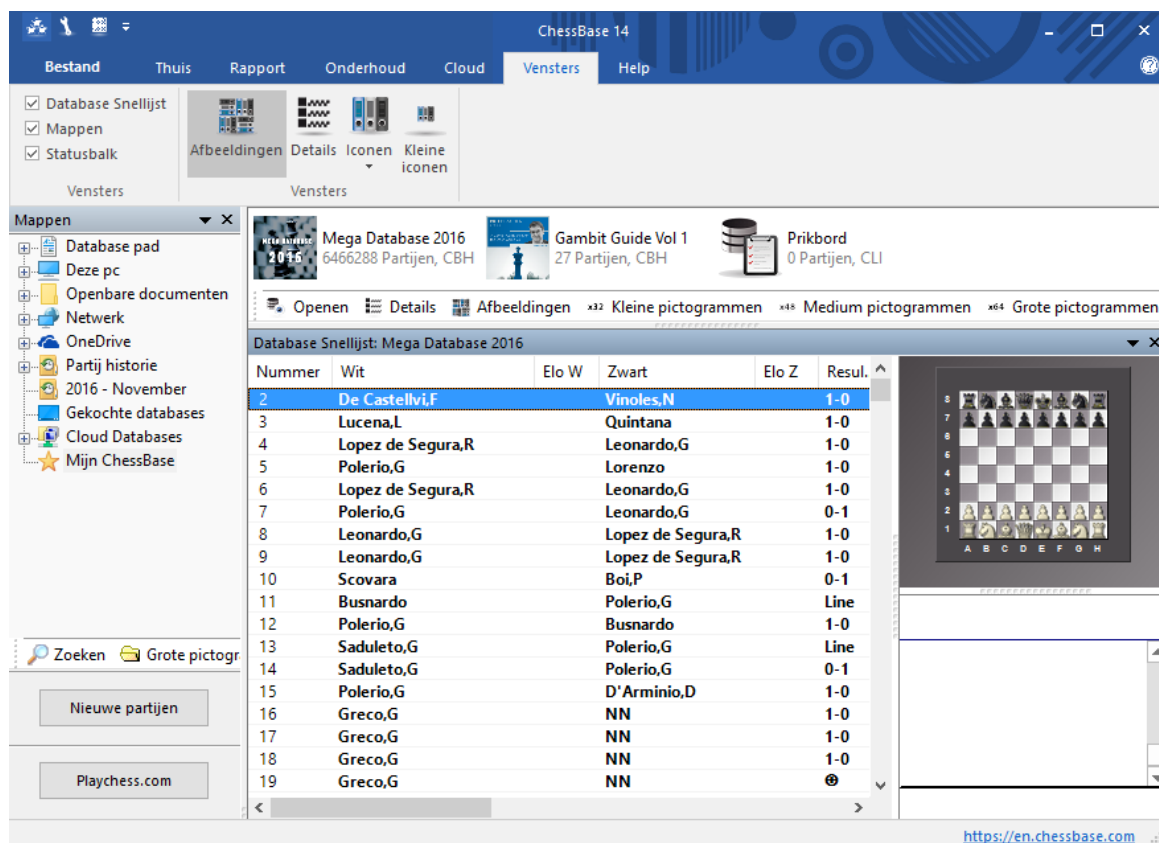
ChessBase 14

Bestand Thuis Rapport Onderhoud Cloud Vensters Help

Database Snellijst
Mappen
Statusbalk
Vensters

Afbeeldingen Details Iconen Kleine iconen
Vensters

Mappen
Database pad
Deze pc
Openbare documenten
Netwerk
OneDrive
Partij historie
2016 - November
Gekochte databases
Cloud Databases
Mijn ChessBase

Zoeken Grote pictogr

Nieuwe partijen

Playchess.com

Mega Database 2016
6466288 Partijen, CBH

Gambit Guide Vol 1
27 Partijen, CBH

Prikbord
0 Partijen, CLI

Openen Details Afbeeldingen x32 Kleine pictogrammen x48 Medium pictogrammen x64 Grote pictogrammen

Database Snellijst: Mega Database 2016

| Nummer | Wit | Elo W | Zwart | Elo Z | Resul. |
|---|---|---|---|---|---|
| 2 | De Castellvi,F | | Vinoles,N | | 1-0 |
| 3 | Lucena,L | | Quintana | | 1-0 |
| 4 | Lopez de Segura,R | | Leonardo,G | | 1-0 |
| 5 | Polerio,G | | Lorenzo | | 1-0 |
| 6 | Lopez de Segura,R | | Leonardo,G | | 1-0 |
| 7 | Polerio,G | | Leonardo,G | | 0-1 |
| 8 | Leonardo,G | | Lopez de Segura,R | | 1-0 |
| 9 | Leonardo,G | | Lopez de Segura,R | | 1-0 |
| 10 | Scovara | | Boi,P | | 0-1 |
| 11 | Busnardo | | Polerio,G | | Line |
| 12 | Polerio,G | | Busnardo | | 1-0 |
| 13 | Saduleto,G | | Polerio,G | | Line |
| 14 | Saduleto,G | | Polerio,G | | 0-1 |
| 15 | Polerio,G | | D'Arminio,D | | 1-0 |
| 16 | Greco,G | | NN | | 1-0 |
| 17 | Greco,G | | NN | | 1-0 |
| 18 | Greco,G | | NN | | 1-0 |
| 19 | Greco,G | | NN | | ⊕ |

8 7 6 5 4 3 2 1
A B C D E F G H

https://en.chessbase.com